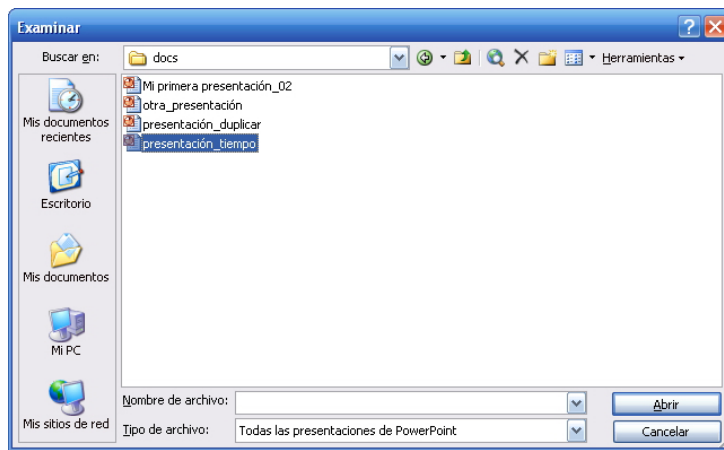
Examinar

Buscar en: docs

Herramientas

Mis documentos recientes

Escritorio

Mis documentos

Mi PC

Mis sitios de red

Mi primera presentación_02
otra_presentación
presentación_duplicar
presentación_tiempo

Nombre de archivo:

Tipo de archivo: Todas las presentaciones de PowerPoint

Abrir

Cancelar